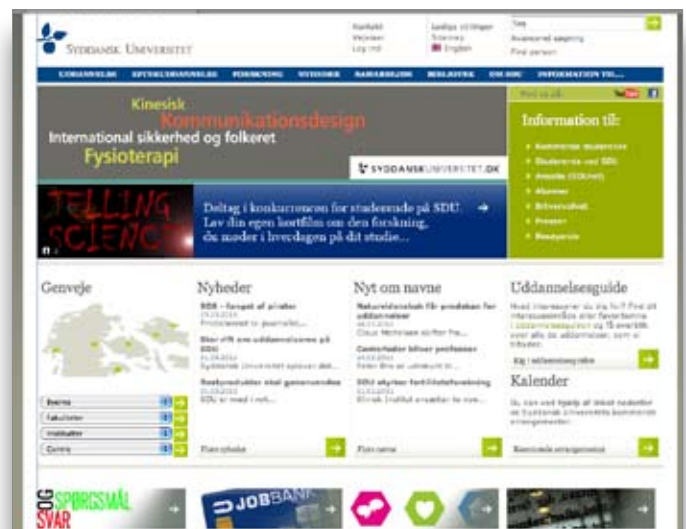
SYDDANSK UNIVERSITET

Kontakt
Vejviser
Log ind

Ledige stillinger
Sitemap
English

Søg
Avanceret søgning
Find person

UDDANNELSE | EFTERUDDANNELSE | FORSKNING | NYHEDER | SAMARBEJDE | BIBLIOTEK | OM SDU | INFORMATION TIL...

Kinesisk
Kommunikationsdesign
International sikkerhed og folkeret
Fysioterapi

SYDDANSKUNIVERSITET.DK

Find os på

Information til:
Kommende studerende
Studerende ved SDU
Ansatte (SDUnet)
Alumner
Erhvervsliv
Pressen
Besøgende

TELLING SCIENCE

Deltag i konkurrencen for studerende på SDU. Lav din egen kortfilm om den forskning, du møder i hverdagen på dit studie...

Genveje

Nyheder
SDU - forgæt af pirater
Studerende til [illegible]
Stor stigning i ansøgninger på SDU
Syddansk Universitet oplever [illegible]
Bachelorstuderende skal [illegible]
SDU er med i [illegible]
Flere nyheder

Nyt om navne
Naturvidenskab får prodekan for uddannelse
Claus Helsinger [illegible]
Centerleder bliver professor
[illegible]
SDU styrker fertilitetsforskning
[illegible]
Flere navne

Uddannelsesguide
Hvad interesserer du dig for? Find dit interesseområde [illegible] i uddannelsesguiden og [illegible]
Gå i uddannelsesguiden

Kalender
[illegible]
Kommende arrangementer

Events
Fakulteter
Institutter
Centre

OG SPØRGSMÅL SVAR

JOBBANK